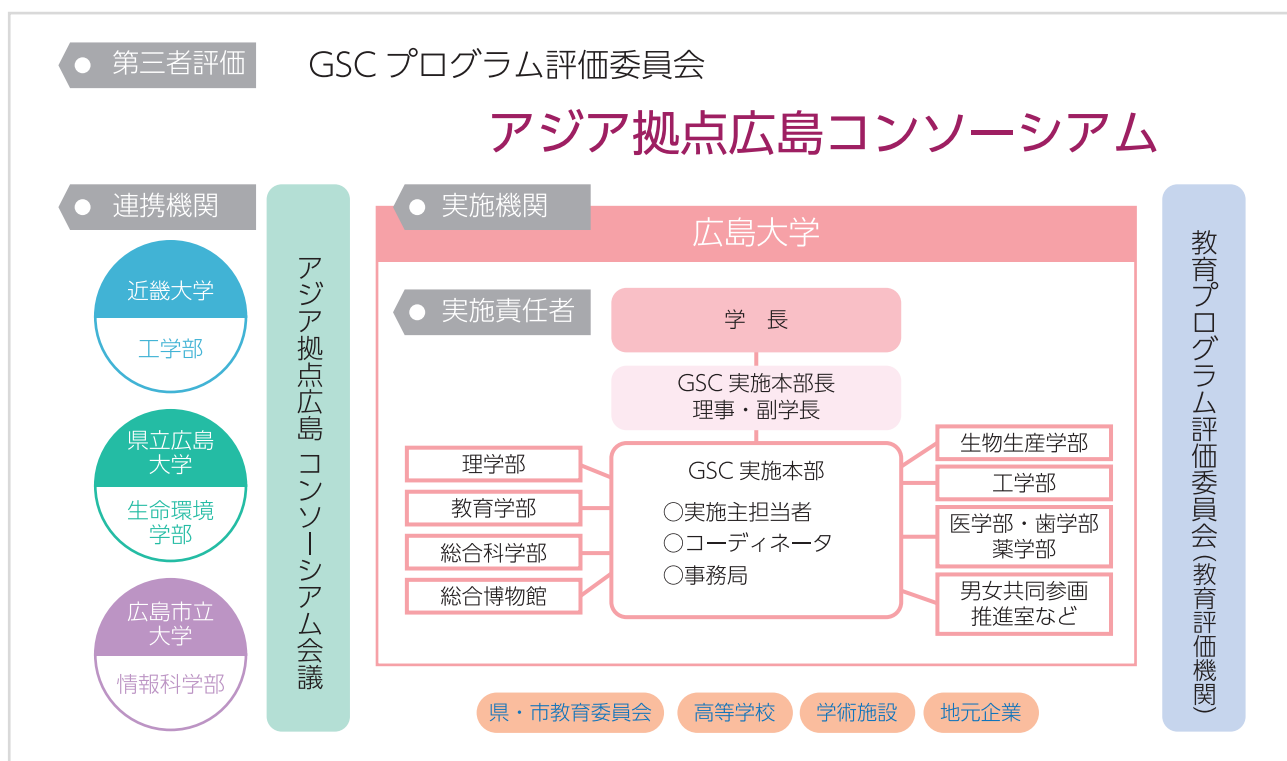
● 第三者評価

GSC プログラム評価委員会

アジア拠点広島コンソーシアム

● 連携機関

近畿大学
工学部

県立広島大学
生命環境学部

広島市立大学
情報科学部

アジア拠点広島 コンソーシアム会議

● 実施機関

広島大学

● 実施責任者

学　長

GSC 実施本部長
理事・副学長

理学部

教育学部

総合科学部

総合博物館

GSC 実施本部
○実施主担当者
○コーディネータ
○事務局

生物生産学部

工学部

医学部・歯学部
薬学部

男女共同参画
推進室など

県・市教育委員会

高等学校

学術施設

地元企業

教育プログラム評価委員会（教育評価機関）